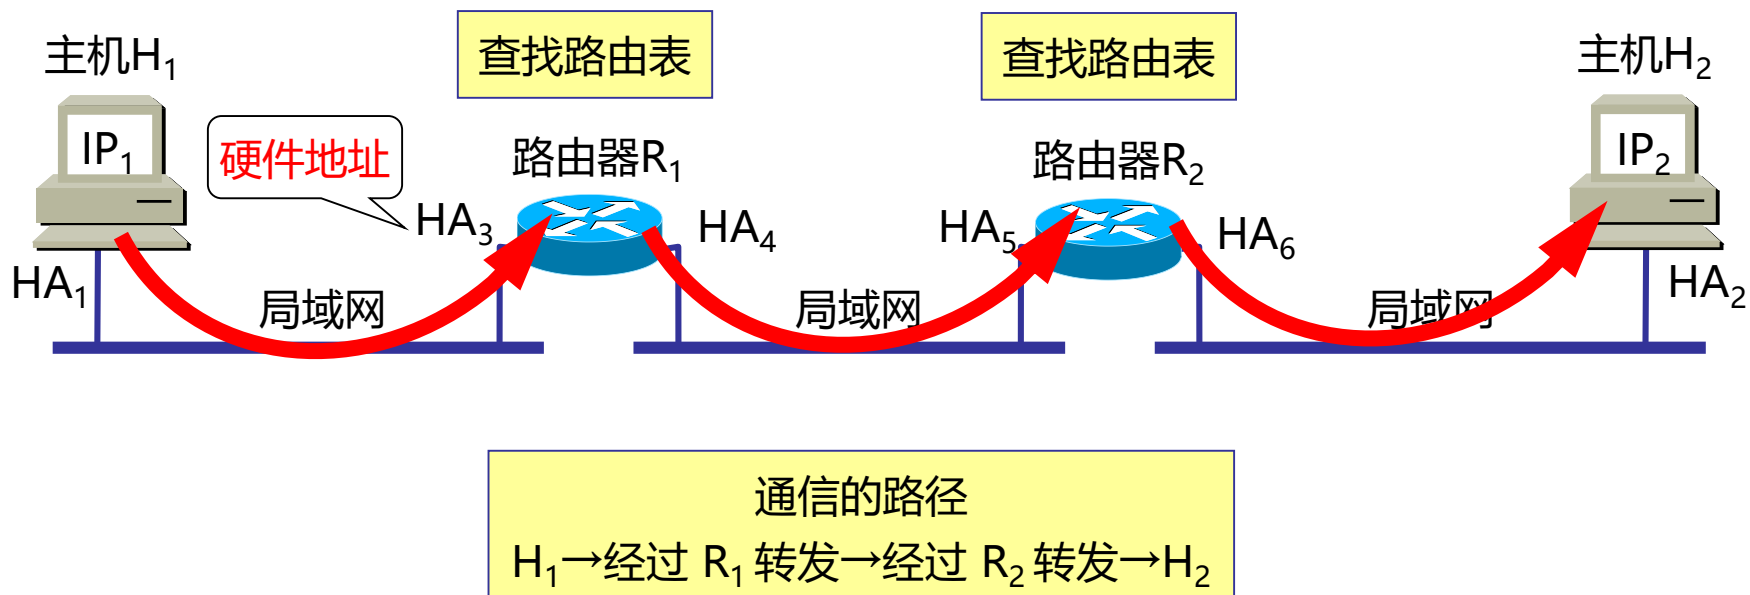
主机$H_1$

查找路由表

查找路由表

主机$H_2$

$IP_1$

硬件地址

路由器$R_1$

路由器$R_2$

$IP_2$

$HA_3$

$HA_4$

$HA_5$

$HA_6$

$HA_1$

局域网

局域网

局域网

$HA_2$

通信的路径

$H_1$→经过 $R_1$ 转发→经过 $R_2$ 转发→$H_2$